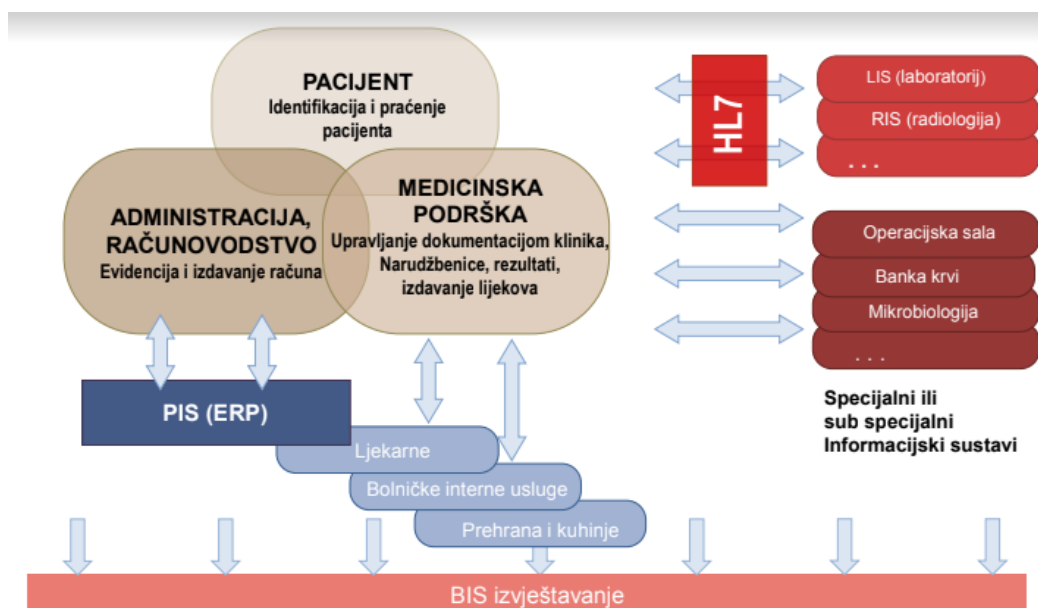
PACIJENT
Identifikacija i praćenje pacijenta

ADMINISTRACIJA, RAČUNOVODSTVO
Evidencija i izdavanje računa

MEDICINSKA PODRŠKA
Upravljanje dokumentacijom klinika, Narudžbenice, rezultati, izdavanje lijekova

HL7

LIS (laboratorij)
RIS (radiologija)
. . .

Operacijska sala
Banka krvi
Mikrobiologija
. . .

Specijalni ili sub specijalni Informacijski sustavi

PIS (ERP)

Ljekarne
Bolničke interne usluge
Prehrana i kuhinje

BIS izvještavanje